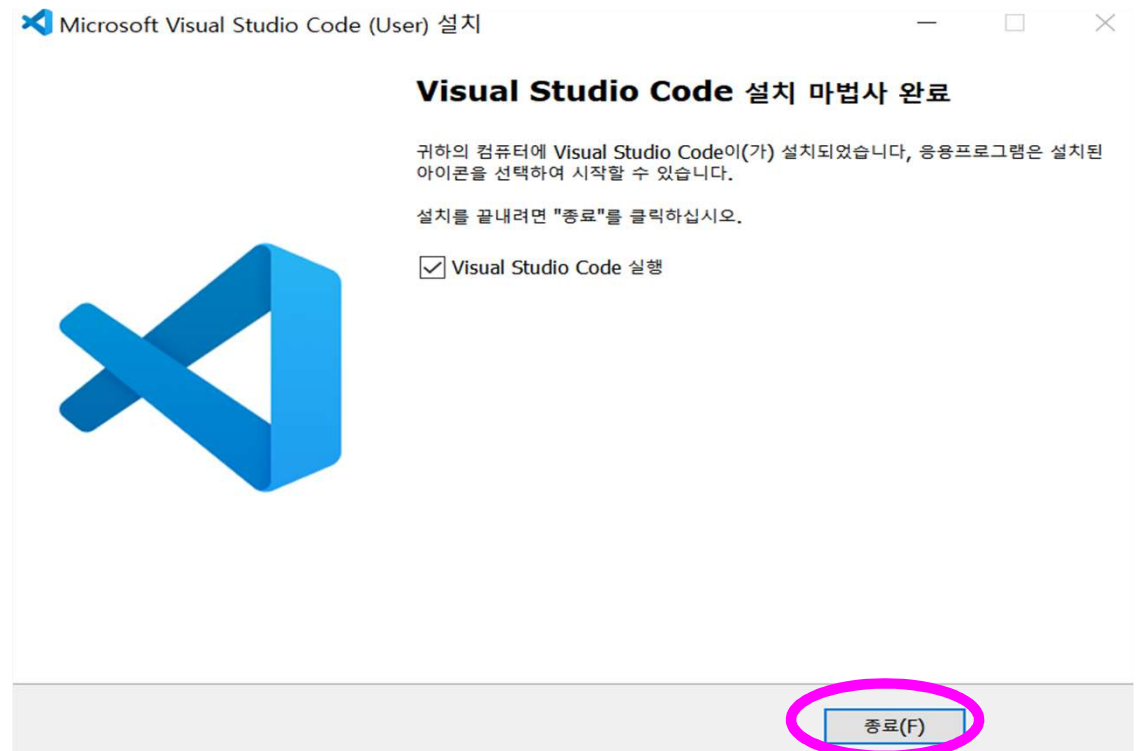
Microsoft Visual Studio Code (User) 설치

Visual Studio Code 설치 마법사 완료

귀하의 컴퓨터에 Visual Studio Code이(가) 설치되었습니다, 응용프로그램은 설치된 아이콘을 선택하여 시작할 수 있습니다.

설치를 끝내려면 "종료"를 클릭하십시오.

Visual Studio Code 실행

종료(F)